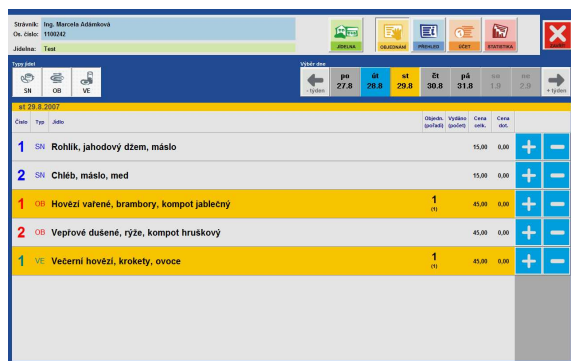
Strávník: Ing. Marcela Adámková
Os. číslo: 1100242
Jídelna: Test

JÍDELNA | OBJEDNÁNÍ | PŘEHLED | ÚČET | STATISTIKA | KONEC

Typy jídel
SN | OB | VE

Výběr dne
- týden | po 27.8 | út 28.8 | st 29.8 | čt 30.8 | pá 31.8 | so 1.9 | ne 2.9 | + týden

st 29.8.2007

| Číslo | Typ | Jídlo | Objedn. (pořadí) | Vydáno (počet) | Cena omk. | Cena dot. |
|---|---|---|---|---|---|---|
| 1 | SN | Rohlík, jahodový džem, máslo | | | 15,00 | 0,00 |
| 2 | SN | Chléb, máslo, med | | | 15,00 | 0,00 |
| 1 | OB | Hovězí vařené, brambory, kompot jablečný | 1 (1) | | 45,00 | 0,00 |
| 2 | OB | Vepřové dušené, rýže, kompot hruškový | | | 45,00 | 0,00 |
| 1 | VE | Večerní hovězí, krokety, ovoce | 1 (1) | | 45,00 | 0,00 |